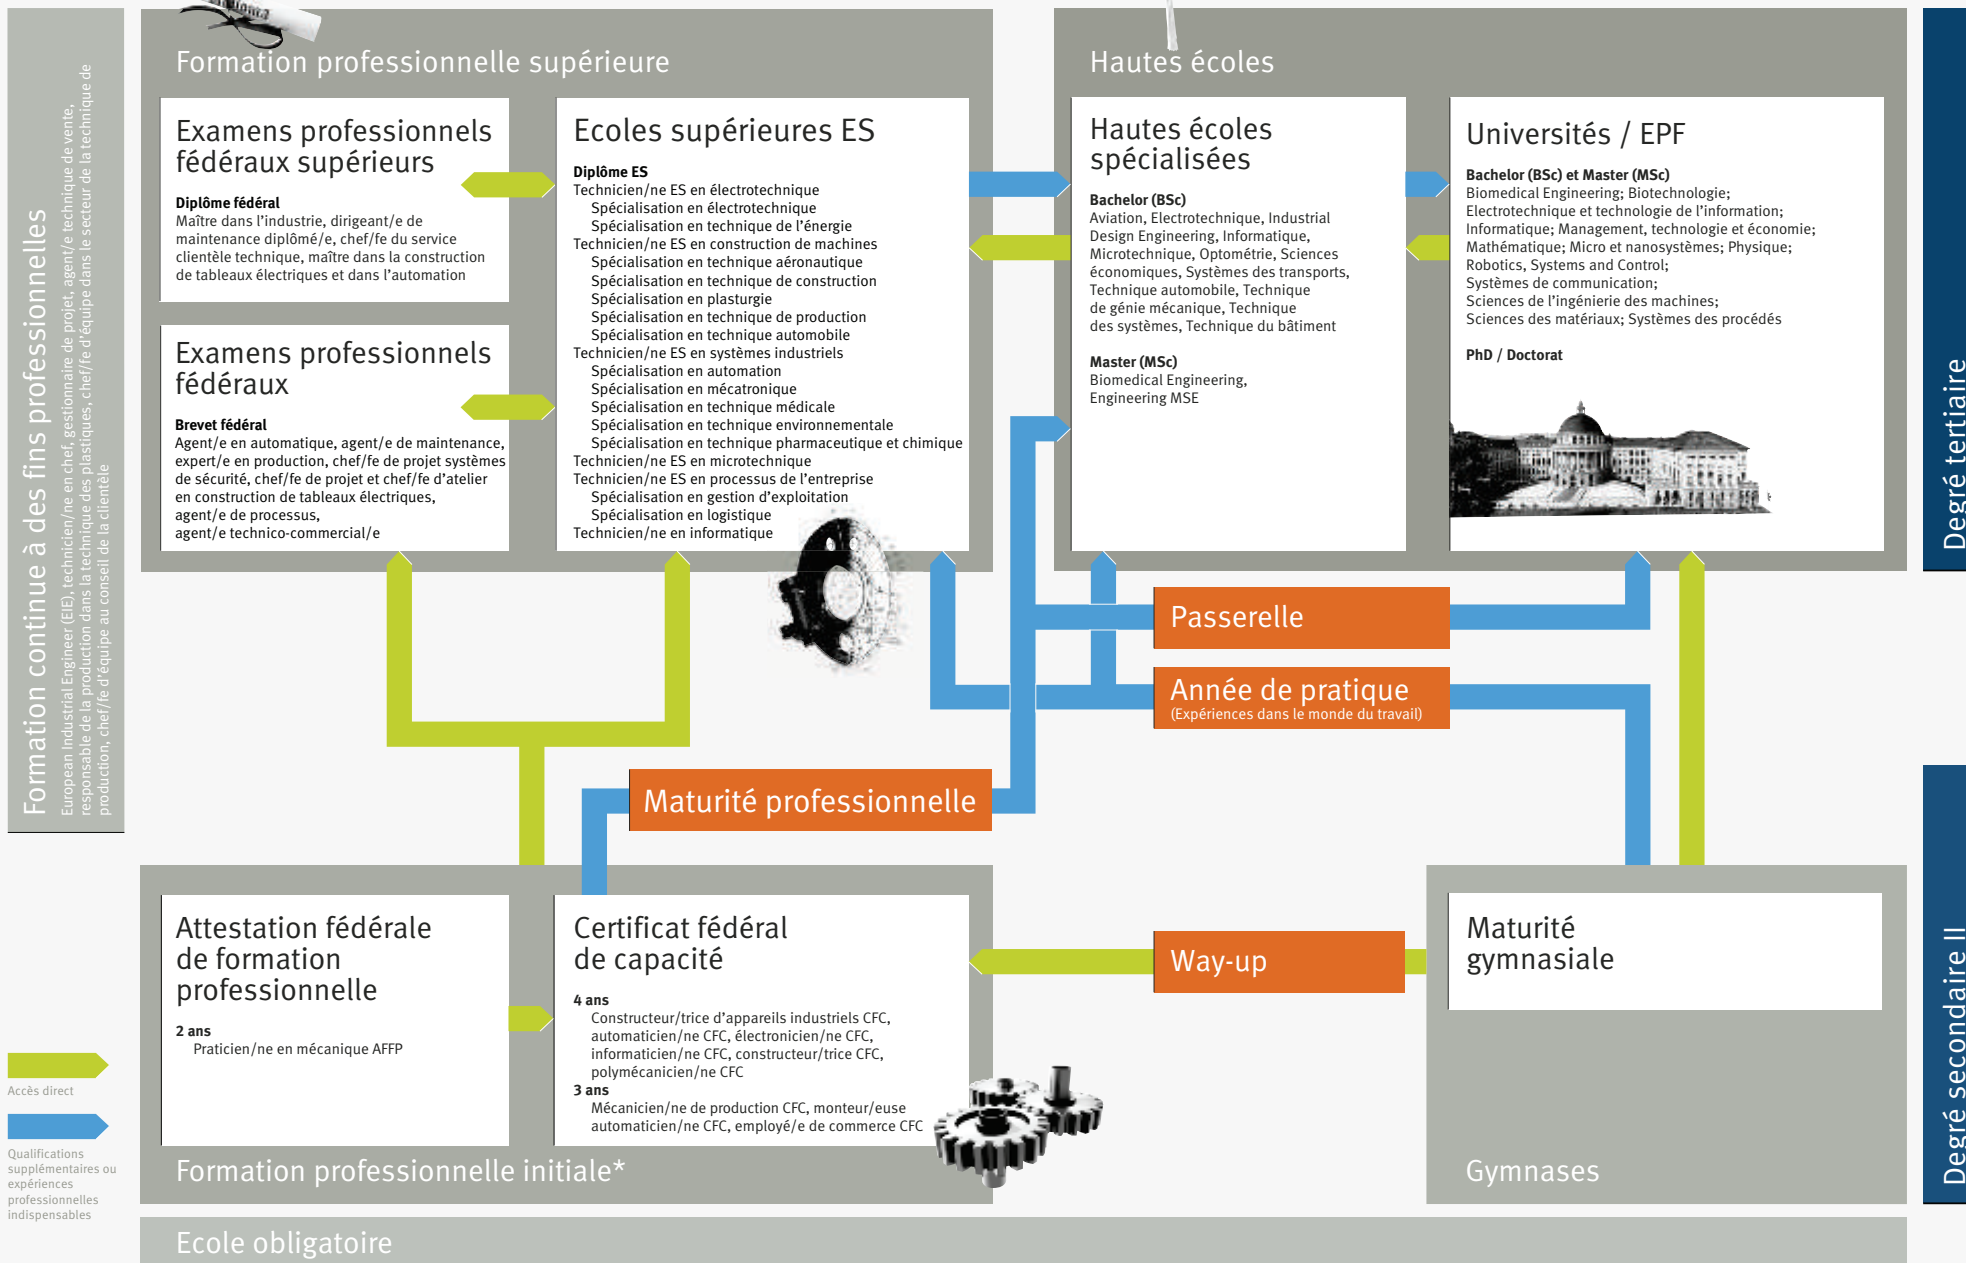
Formation continue à des fins professionnelles

European Industrial Engineer (EIE), technicien/ne en chef, gestionnaire de projet, agent/e technique de vente, responsable de la production dans la technique des plastiques, chef/fe d'équipe dans le secteur de la technique de production, chef/fe d'équipe au conseil de la clientèle

Formation professionnelle supérieure

Examens professionnels fédéraux supérieurs

Diplôme fédéral
Maître dans l'industrie, dirigeant/e de maintenance diplômé/e, chef/fe du service clientèle technique, maître dans la construction de tableaux électriques et dans l'automation

Examens professionnels fédéraux

Brevet fédéral
Agent/e en automatique, agent/e de maintenance, expert/e en production, chef/fe de projet systèmes de sécurité, chef/fe de projet et chef/fe d'atelier en construction de tableaux électriques, agent/e de processus, agent/e technico-commercial/e

Ecoles supérieures ES

Diplôme ES
Technicien/ne ES en électrotechnique
Spécialisation en électrotechnique
Spécialisation en technique de l'énergie
Technicien/ne ES en construction de machines
Spécialisation en technique aéronautique
Spécialisation en technique de construction
Spécialisation en plasturgie
Spécialisation en technique de production
Spécialisation en technique automobile
Technicien/ne ES en systèmes industriels
Spécialisation en automation
Spécialisation en mécatronique
Spécialisation en technique médicale
Spécialisation en technique environnementale
Spécialisation en technique pharmaceutique et chimique
Technicien/ne ES en microtechnique
Technicien/ne ES en processus de l'entreprise
Spécialisation en gestion d'exploitation
Spécialisation en logistique
Technicien/ne en informatique

Hautes écoles

Hautes écoles spécialisées

Bachelor (BSc)
Aviation, Electrotechnique, Industrial Design Engineering, Informatique, Microtechnique, Optométrie, Sciences économiques, Systèmes des transports, Technique automobile, Technique de génie mécanique, Technique des systèmes, Technique du bâtiment

Master (MSc)
Biomedical Engineering, Engineering MSE

Universités / EPF

Bachelor (BSc) et Master (MSc)
Biomedical Engineering; Biotechnologie; Electrotechnique et technologie de l'information; Informatique; Management, technologie et économie; Mathématique; Micro et nanosystèmes; Physique; Robotics, Systems and Control; Systèmes de communication; Sciences de l'ingénierie des machines; Sciences des matériaux; Systèmes des procédés

PhD / Doctorat

Degré tertiaire

Passerelle

Année de pratique
(Expériences dans le monde du travail)

Maturité professionnelle

Attestation fédérale de formation professionnelle

2 ans
Praticien/ne en mécanique AFFP

Certificat fédéral de capacité

4 ans
Constructeur/trice d'appareils industriels CFC, automaticien/ne CFC, électronicien/ne CFC, informaticien/ne CFC, constructeur/trice CFC, polymécanicien/ne CFC
3 ans
Mécanicien/ne de production CFC, monteur/euse automaticien/ne CFC, employé/e de commerce CFC

Way-up

Maturité gymnasiale

Formation professionnelle initiale*

Gymnases

Degré secondaire II

Accès direct

Qualifications supplémentaires ou expériences professionnelles indispensables

Ecole obligatoire